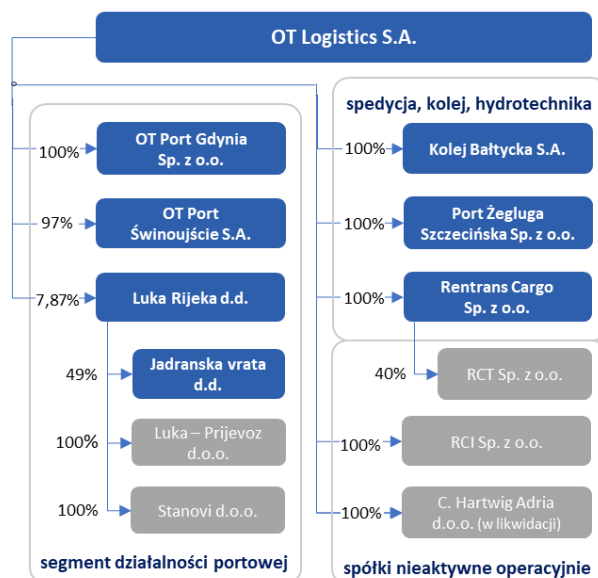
OT Logistics S.A.

100% OT Port Gdynia Sp. z o.o.

97% OT Port Świnoujście S.A.

7,87% Luka Rijeka d.d.

49% Jadranska vrata d.d.

100% Luka – Prijevoz d.o.o.

100% Stanovi d.o.o.

segment działalności portowej

spedycja, kolej, hydrotechnika

100% Kolej Bałtycka S.A.

100% Port Żegluga Szczecińska Sp. z o.o.

100% Rentrans Cargo Sp. z o.o.

40% RCT Sp. z o.o.

100% RCI Sp. z o.o.

100% C. Hartwig Adria d.o.o. (w likwidacji)

spółki nieaktywne operacyjnie